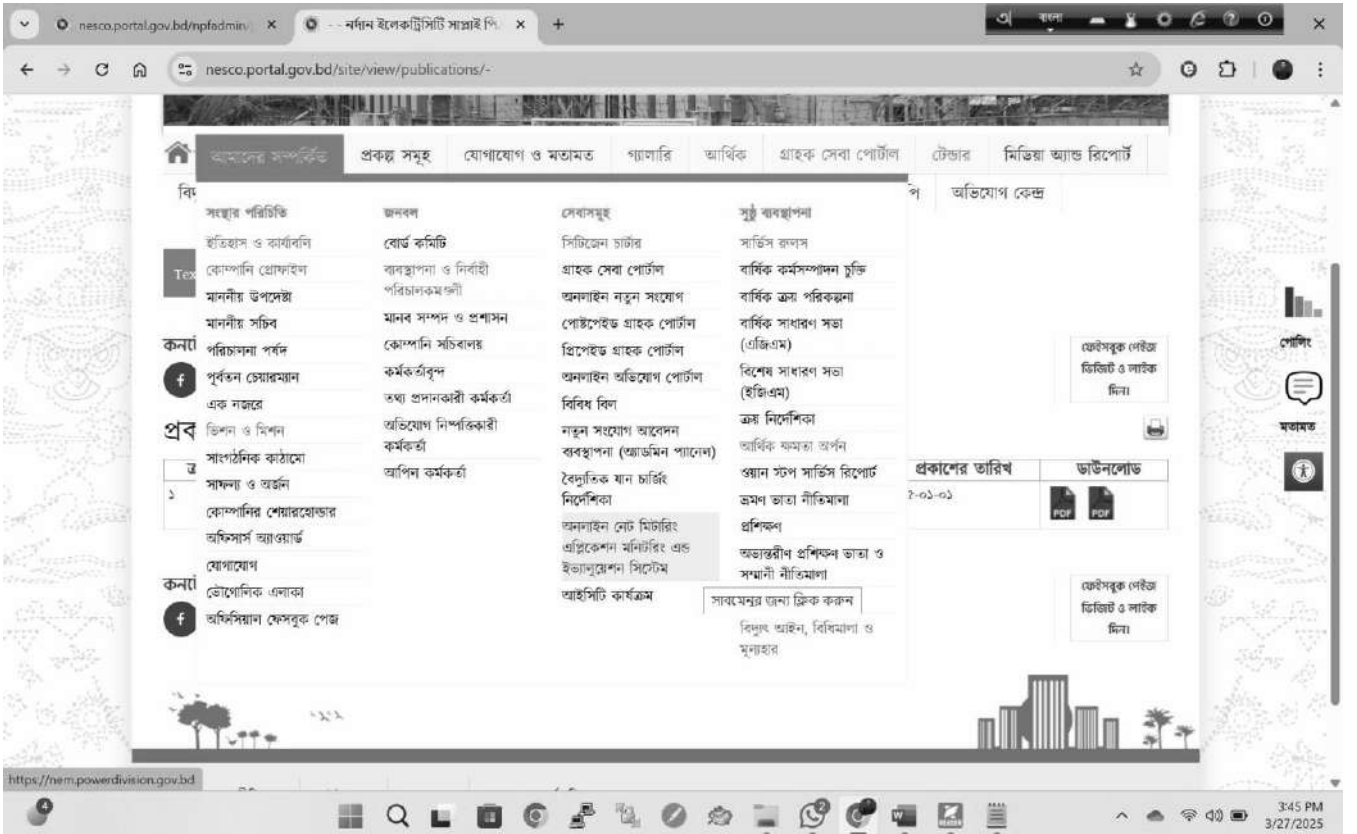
nesco.portal.gov.bd/npfadmin/ ×
নর্দান ইলেকট্রিসিটি সাপ্লাই পি ×
বাংলা
nesco.portal.gov.bd/site/view/publications/-

আমাদের সম্পর্কিত | প্রকল্প সমূহ | যোগাযোগ ও মতামত | গ্যালারি | আর্থিক | গ্রাহক সেবা পোর্টাল | টেন্ডার | মিডিয়া অ্যান্ড রিপোর্ট

বি
প | অভিযোগ কেন্দ্র

সংস্থার পরিচিতি
ইতিহাস ও কার্যাবলি
কোম্পানি প্রোফাইল
মাননীয় উপদেষ্টা
মাননীয় সচিব
পরিচালনা পর্ষদ
পূর্বতন চেয়ারম্যান
এক নজরে
ভিশন ও মিশন
সাংগঠনিক কাঠামো
সাফল্য ও অর্জন
কোম্পানির শেয়ারহোল্ডার
অফিসার্স অ্যাওয়ার্ড
যোগাযোগ
ভৌগোলিক এলাকা
অফিসিয়াল ফেসবুক পেজ

জনবল
বোর্ড কমিটি
ব্যবস্থাপনা ও নির্বাহী পরিচালকমণ্ডলী
মানব সম্পদ ও প্রশাসন
কোম্পানি সচিবালয়
কর্মকর্তাবৃন্দ
তথ্য প্রদানকারী কর্মকর্তা
অভিযোগ নিষ্পত্তিকারী কর্মকর্তা
আপিল কর্মকর্তা

সেবাসমূহ
সিটিজেন চার্টার
গ্রাহক সেবা পোর্টাল
অনলাইন নতুন সংযোগ
পোস্টপেইড গ্রাহক পোর্টাল
প্রিপেইড গ্রাহক পোর্টাল
অনলাইন অভিযোগ পোর্টাল
বিবিধ বিল
নতুন সংযোগ আবেদন ব্যবস্থাপনা (অ্যাডমিন প্যানেল)
বৈদ্যুতিক যান চার্জিং নির্দেশিকা
অনলাইন নেট মিটারিং এপ্লিকেশন মনিটরিং এন্ড ইভালুয়েশন সিস্টেম
আইসিটি কার্যক্রম

সুষ্ঠু ব্যবস্থাপনা
সার্ভিস রুলস
বার্ষিক কর্মসম্পাদন চুক্তি
বার্ষিক ক্রয় পরিকল্পনা
বার্ষিক সাধারণ সভা (এজিএম)
বিশেষ সাধারণ সভা (ইজিএম)
ক্রয় নির্দেশিকা
আর্থিক ক্ষমতা অর্পন
ওয়ান স্টপ সার্ভিস রিপোর্ট
ভ্রমণ ভাতা নীতিমালা
প্রশিক্ষণ
অভ্যন্তরীণ প্রশিক্ষণ ভাতা ও সম্মানী নীতিমালা
সাবমেনুর জন্য ক্লিক করুন
বিদ্যুৎ আইন, বিধিমালা ও মূল্যহার

Tex
কন্ট
প্রব
ফেইসবুক পেইজ ভিজিট ও লাইক দিন।
প্রকাশের তারিখ | ডাউনলোড
১ | ২-০১-০১ | PDF PDF
কন্ট
ফেইসবুক পেইজ ভিজিট ও লাইক দিন।
পোলিং
মতামত

https://nem.powerdivision.gov.bd
3:45 PM
3/27/2025